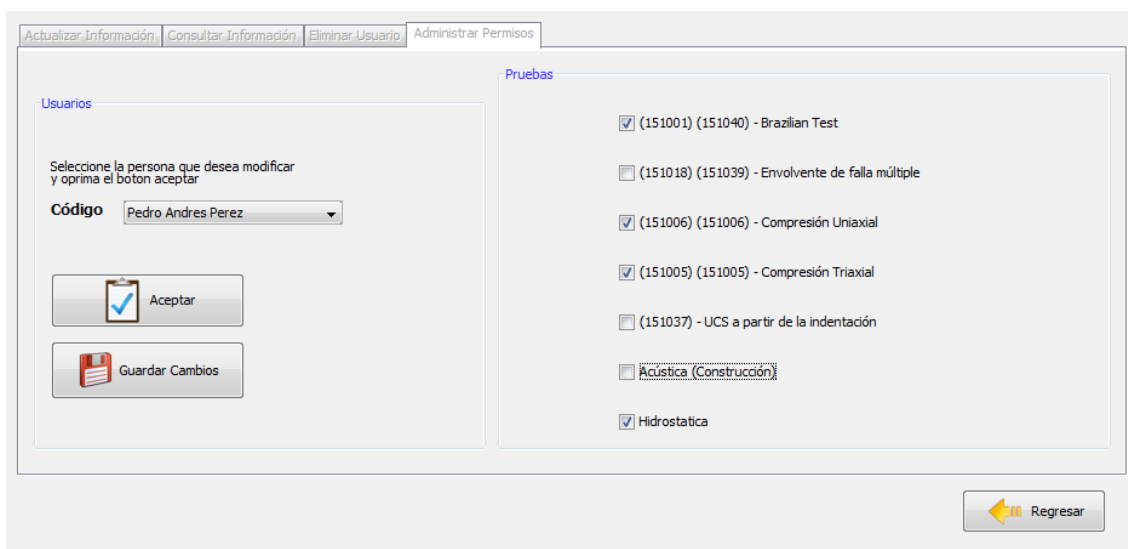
Actualizar Información | Consultar Información | Eliminar Usuario | Administrar Permisos

Usuarios

Seleccione la persona que desea modificar y oprima el boton aceptar

Código Pedro Andres Perez

Aceptar

Guardar Cambios

Pruebas

(151001) (151040) - Brazilian Test

(151018) (151039) - Envolvente de falla múltiple

(151006) (151006) - Compresión Uniaxial

(151005) (151005) - Compresión Triaxial

(151037) - UCS a partir de la indentación

Acústica (Construcción)

Hidrostatica

Regresar